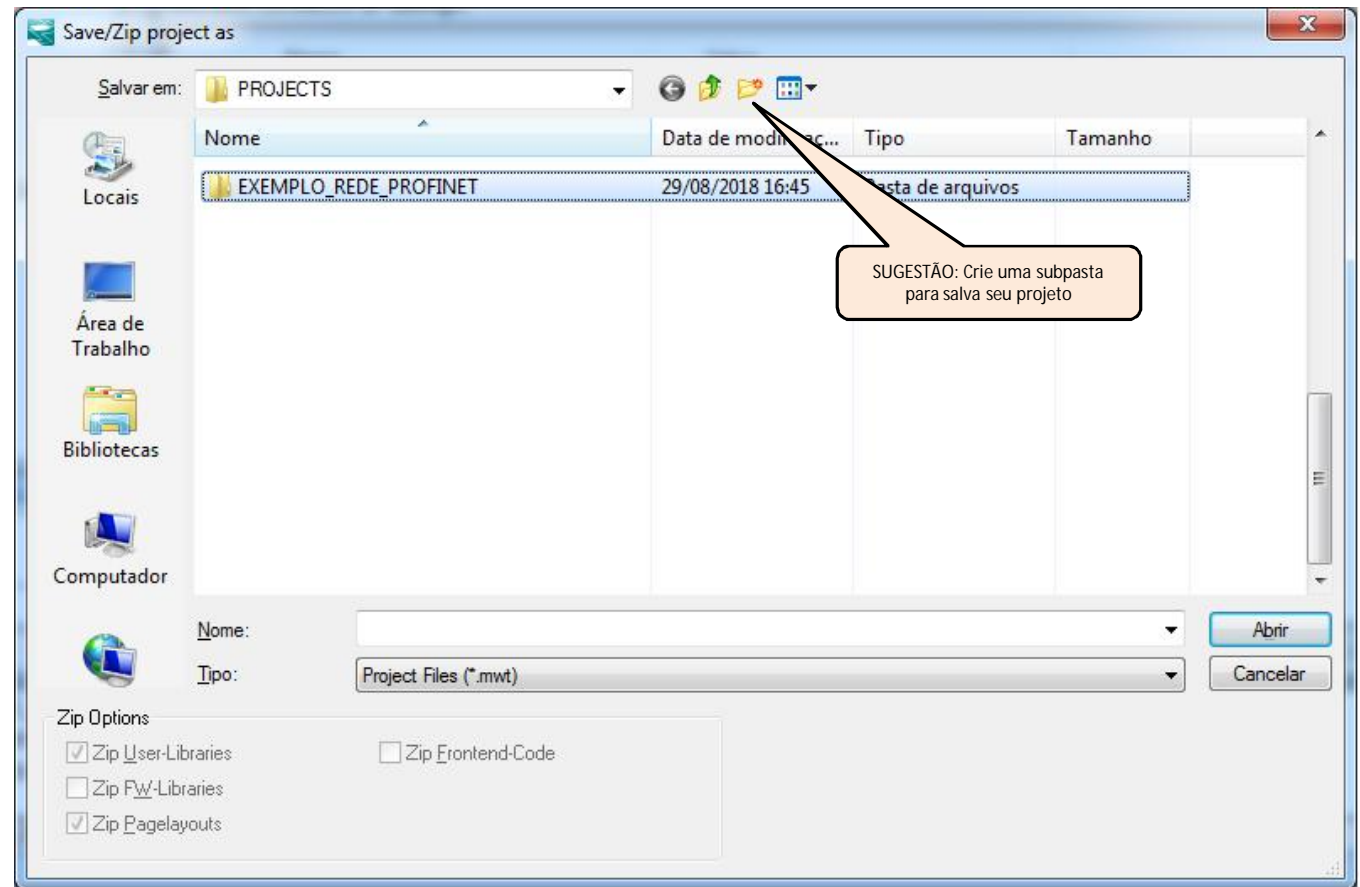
Save/Zip project as

Salvar em: PROJECTS

| Nome | Data de modi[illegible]ç... | Tipo | Tamanho |
|---|---|---|---|
| EXEMPLO_REDE_PROFINET | 29/08/2018 16:45 | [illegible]asta de arquivos | |

SUGESTÃO: Crie uma subpasta para salva seu projeto

Locais

Área de Trabalho

Bibliotecas

Computador

Nome:

Tipo: Project Files (*.mwt)

Abrir

Cancelar

Zip Options

Zip User-Libraries

Zip Frontend-Code

Zip FW-Libraries

Zip Pagelayouts